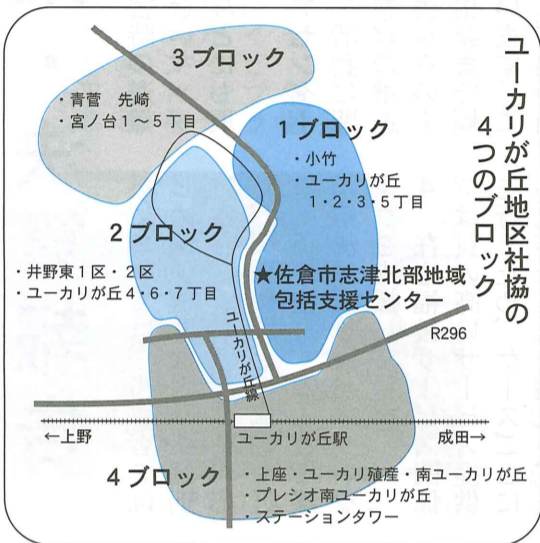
ユーカリが丘地区社協の４つのブロック

３ブロック
・青菅　先崎
・宮ノ台１～５丁目

１ブロック
・小竹
・ユーカリが丘
１・２・３・５丁目

２ブロック
・井野東１区・２区
・ユーカリが丘４・６・７丁目

★佐倉市志津北部地域包括支援センター

ユーカリが丘線

R296

←上野
ユーカリが丘駅
成田→

４ブロック
・上座・ユーカリ殖産・南ユーカリが丘
・プレシオ南ユーカリが丘
・ステーションタワー